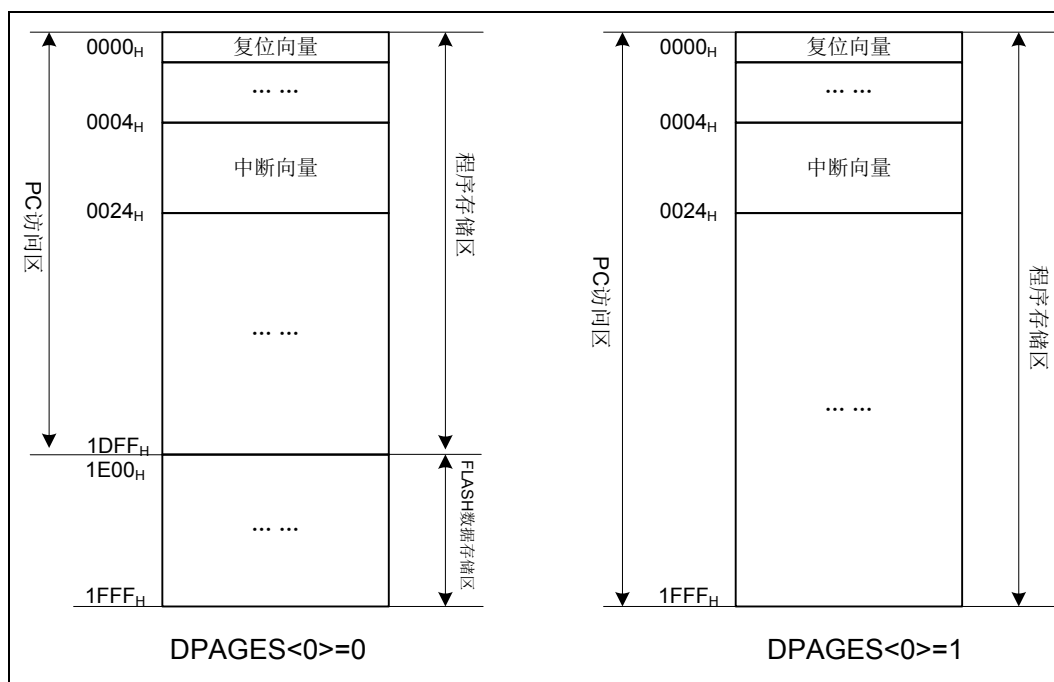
PC访问区

$0000_H$
复位向量
… …
$0004_H$
中断向量
$0024_H$
… …
$1DFF_H$
$1E00_H$
… …
$1FFF_H$

程序存储区

FLASH数据存储区

DPAGES<0>=0

PC访问区

$0000_H$
复位向量
… …
$0004_H$
中断向量
$0024_H$
… …
$1FFF_H$

程序存储区

DPAGES<0>=1